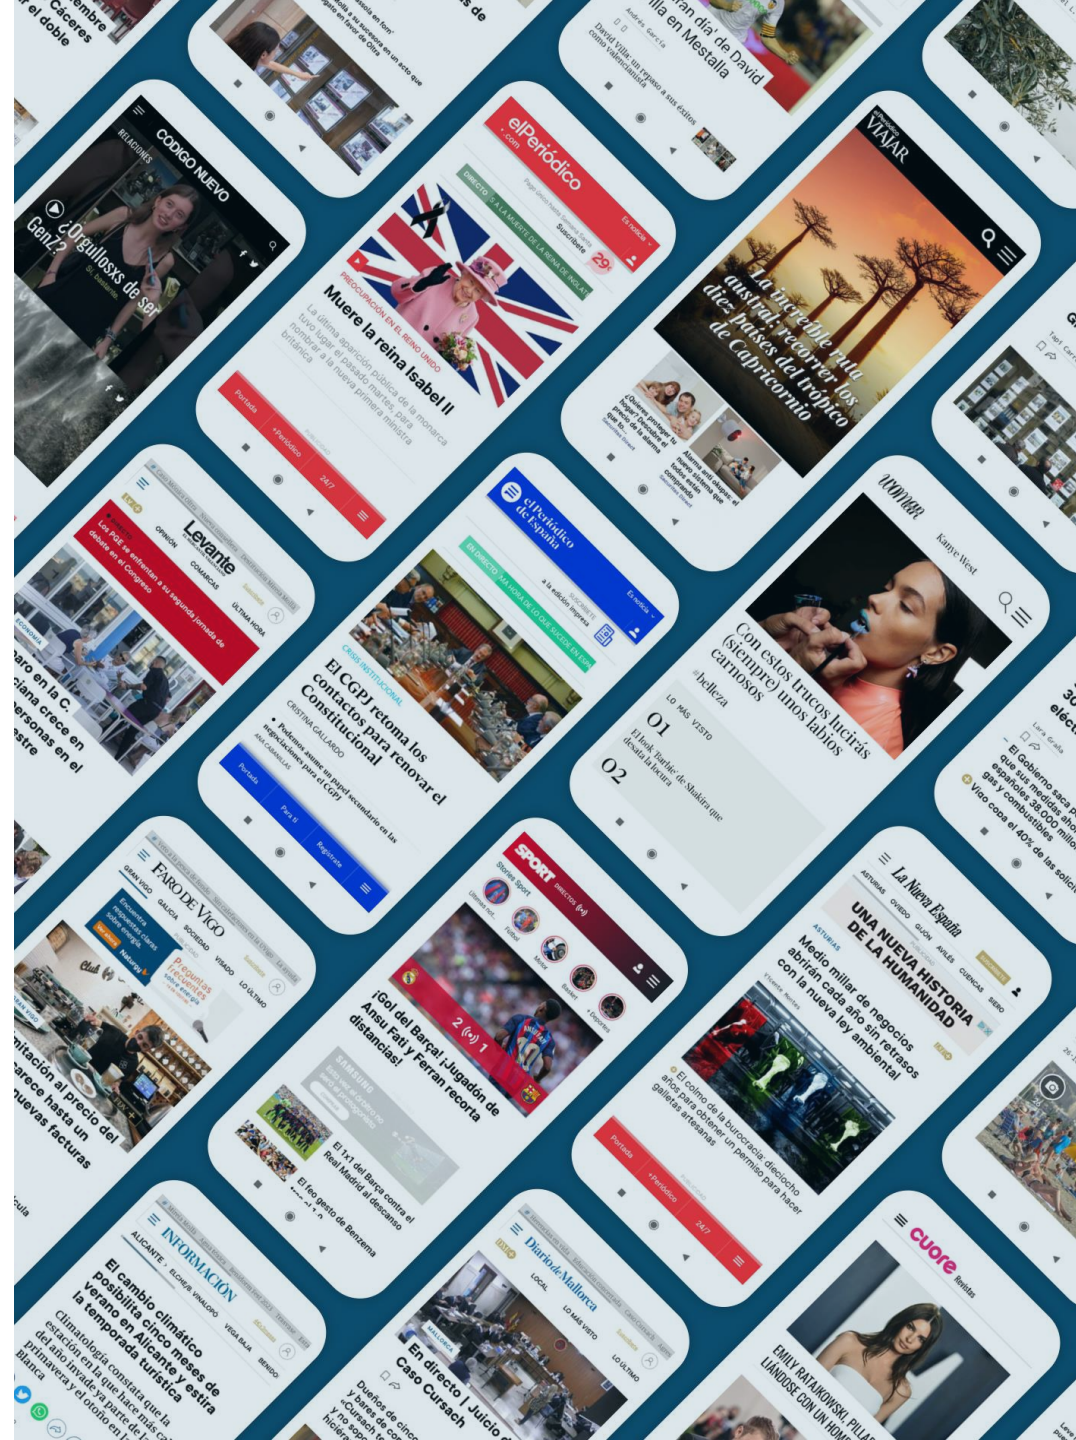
El Periódico

Muere la reina Isabel II

La última aparición pública de la monarca tuvo lugar el pasado martes para recibir a la nueva primera ministra británica

Portada

+Periódico

24/7

VIAJAR

La increíble ruta austral: recorrer los diez países del trópico de Capricornio

CÓDIGO NUEVO

¿Orgullosxs de ser GenZ?

Levante

OPINIÓN

COMARCAS

ÚLTIMA HORA

Los PGE se enfrentan a su segunda jornada de debate en el Congreso

El Periódico de España

EN DIRECTO

El CGPJ retoma los contactos para renovar el Constitucional

Podemos asume un papel secundario en las negociaciones para el CGPJ

Portada

Para ti

Regístrate

woman

Kanye West

Con estos trucos lucirás (siempre) unos labios carnosos

#belleza

LO MÁS VISTO

01

El look 'Barbie' de Shakira que desata la locura

02

FARO DE VIGO

GRAN VIGO

GALICIA

SOCIEDAD

VIRADO

LO ÚLTIMO

SPORT

DIRECTOS

¡Gol del Barça! ¡Jugadón de Ansu Fati y Ferran recorta distancias!

El 1x1 del Barça contra el Real Madrid al descanso

El feo gesto de Benzema

La Nueva España

ASTURIAS

OVIEDO

GIJÓN

AVILÉS

CUENCAS

SIERO

UNA NUEVA HISTORIA DE LA HUMANIDAD

Medio millar de negocios abrirán cada año sin retrasos con la nueva ley ambiental

El colmo de la burocracia: dieciocho años para obtener un permiso para hacer galletas artesanas

Portada

+Periódico

24/7

INFORMACIÓN

ALICANTE

ELCHE

VEGA BAJA

BENIDORM

El cambio climático posibilita cinco meses de verano en Alicante y estira la temporada turística

Diario de Mallorca

LOCAL

LO MÁS VISTO

LO ÚLTIMO

En directo | Juicio del Caso Cursach

cuore

EMILY RATAJKOWSKI, PILLADA CON UN HOMBRE

El Gobierno saca pecho de que sus medidas ahorran a los españoles 38.000 millones en gas y combustible

Vigo copa el 40% de las solicitudes